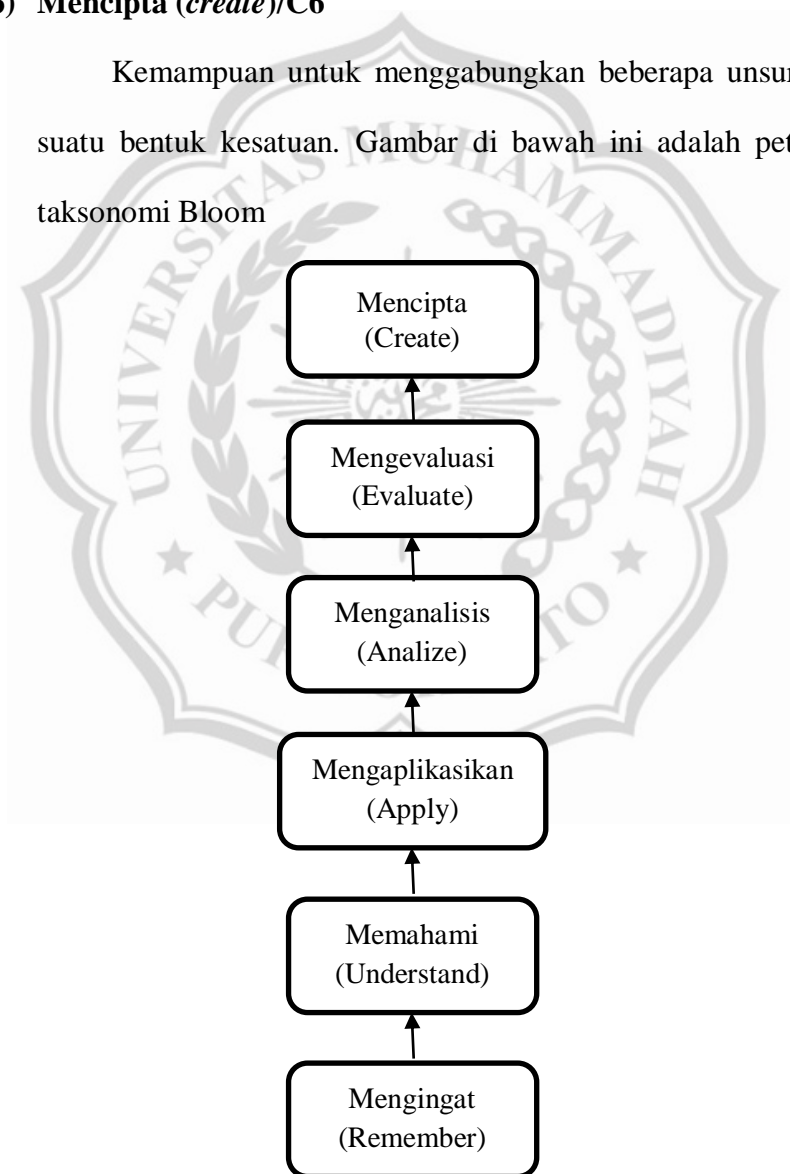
6) Mencipta (*create*)/C6

Kemampuan untuk menggabungkan beberapa unsur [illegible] suatu bentuk kesatuan. Gambar di bawah ini adalah pet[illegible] taksonomi Bloom

Mencipta
(Create)

Mengevaluasi
(Evaluate)

Menganalisis
(Analize)

Mengaplikasikan
(Apply)

Memahami
(Understand)

Mengingat
(Remember)